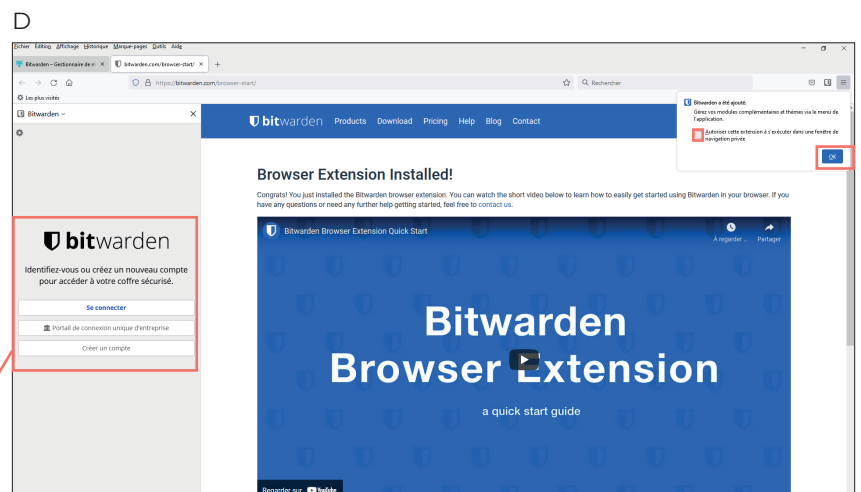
D

Fichier Édition Affichage Historique Marque-pages Outils Aide

Bitwarden – Gestionnaire de m ×
bitwarden.com/browser-start/ ×
+

https://bitwarden.com/browser-start/
Rechercher

Les plus visités

Bitwarden ×

bitwarden

Identifiez-vous ou créez un nouveau compte pour accéder à votre coffre sécurisé.

Se connecter

Portail de connexion unique d'entreprise

Créer un compte

bitwarden Products Download Pricing Help Blog Contact

Bitwarden a été ajouté.
Gérez vos modules complémentaires et thèmes via le menu de l'application.
Autoriser cette extension à s'exécuter dans une fenêtre de navigation privée
OK

Browser Extension Installed!

Congrats! You just installed the Bitwarden browser extension. You can watch the short video below to learn how to easily get started using Bitwarden in your browser. If you have any questions or need any further help getting started, feel free to contact us.

Bitwarden Browser Extension Quick Start
À regarder ...
Partager

Bitwarden
Browser Extension

a quick start guide

Regarder sur YouTube